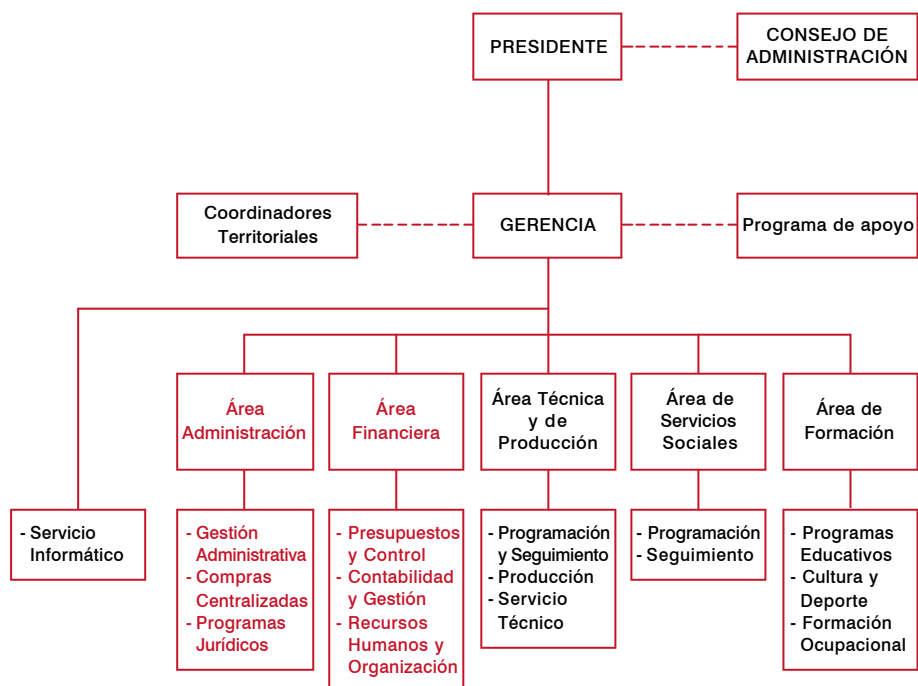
PRESIDENTE

CONSEJO DE ADMINISTRACIÓN

Coordinadores Territoriales

GERENCIA

Programa de apoyo

- Servicio Informático

Área Administración

- Gestión Administrativa
- Compras Centralizadas
- Programas Jurídicos

Área Financiera

- Presupuestos y Control
- Contabilidad y Gestión
- Recursos Humanos y Organización

Área Técnica y de Producción

- Programación y Seguimiento
- Producción
- Servicio Técnico

Área de Servicios Sociales

- Programación
- Seguimiento

Área de Formación

- Programas Educativos
- Cultura y Deporte
- Formación Ocupacional